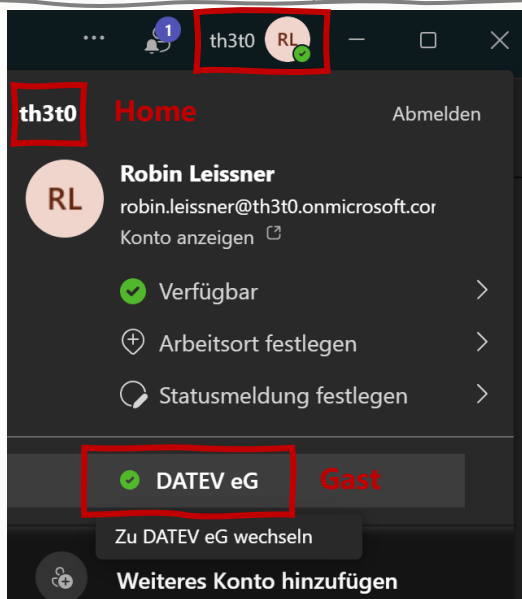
··· 1 th3t0 RL

th3t0 Home Abmelden

RL Robin Leissner
robin.leissner@th3t0.onmicrosoft.cor
Konto anzeigen

Verfügbar

Arbeitsort festlegen

Statusmeldung festlegen

DATEV eG Gast

Zu DATEV eG wechseln

Weiteres Konto hinzufügen